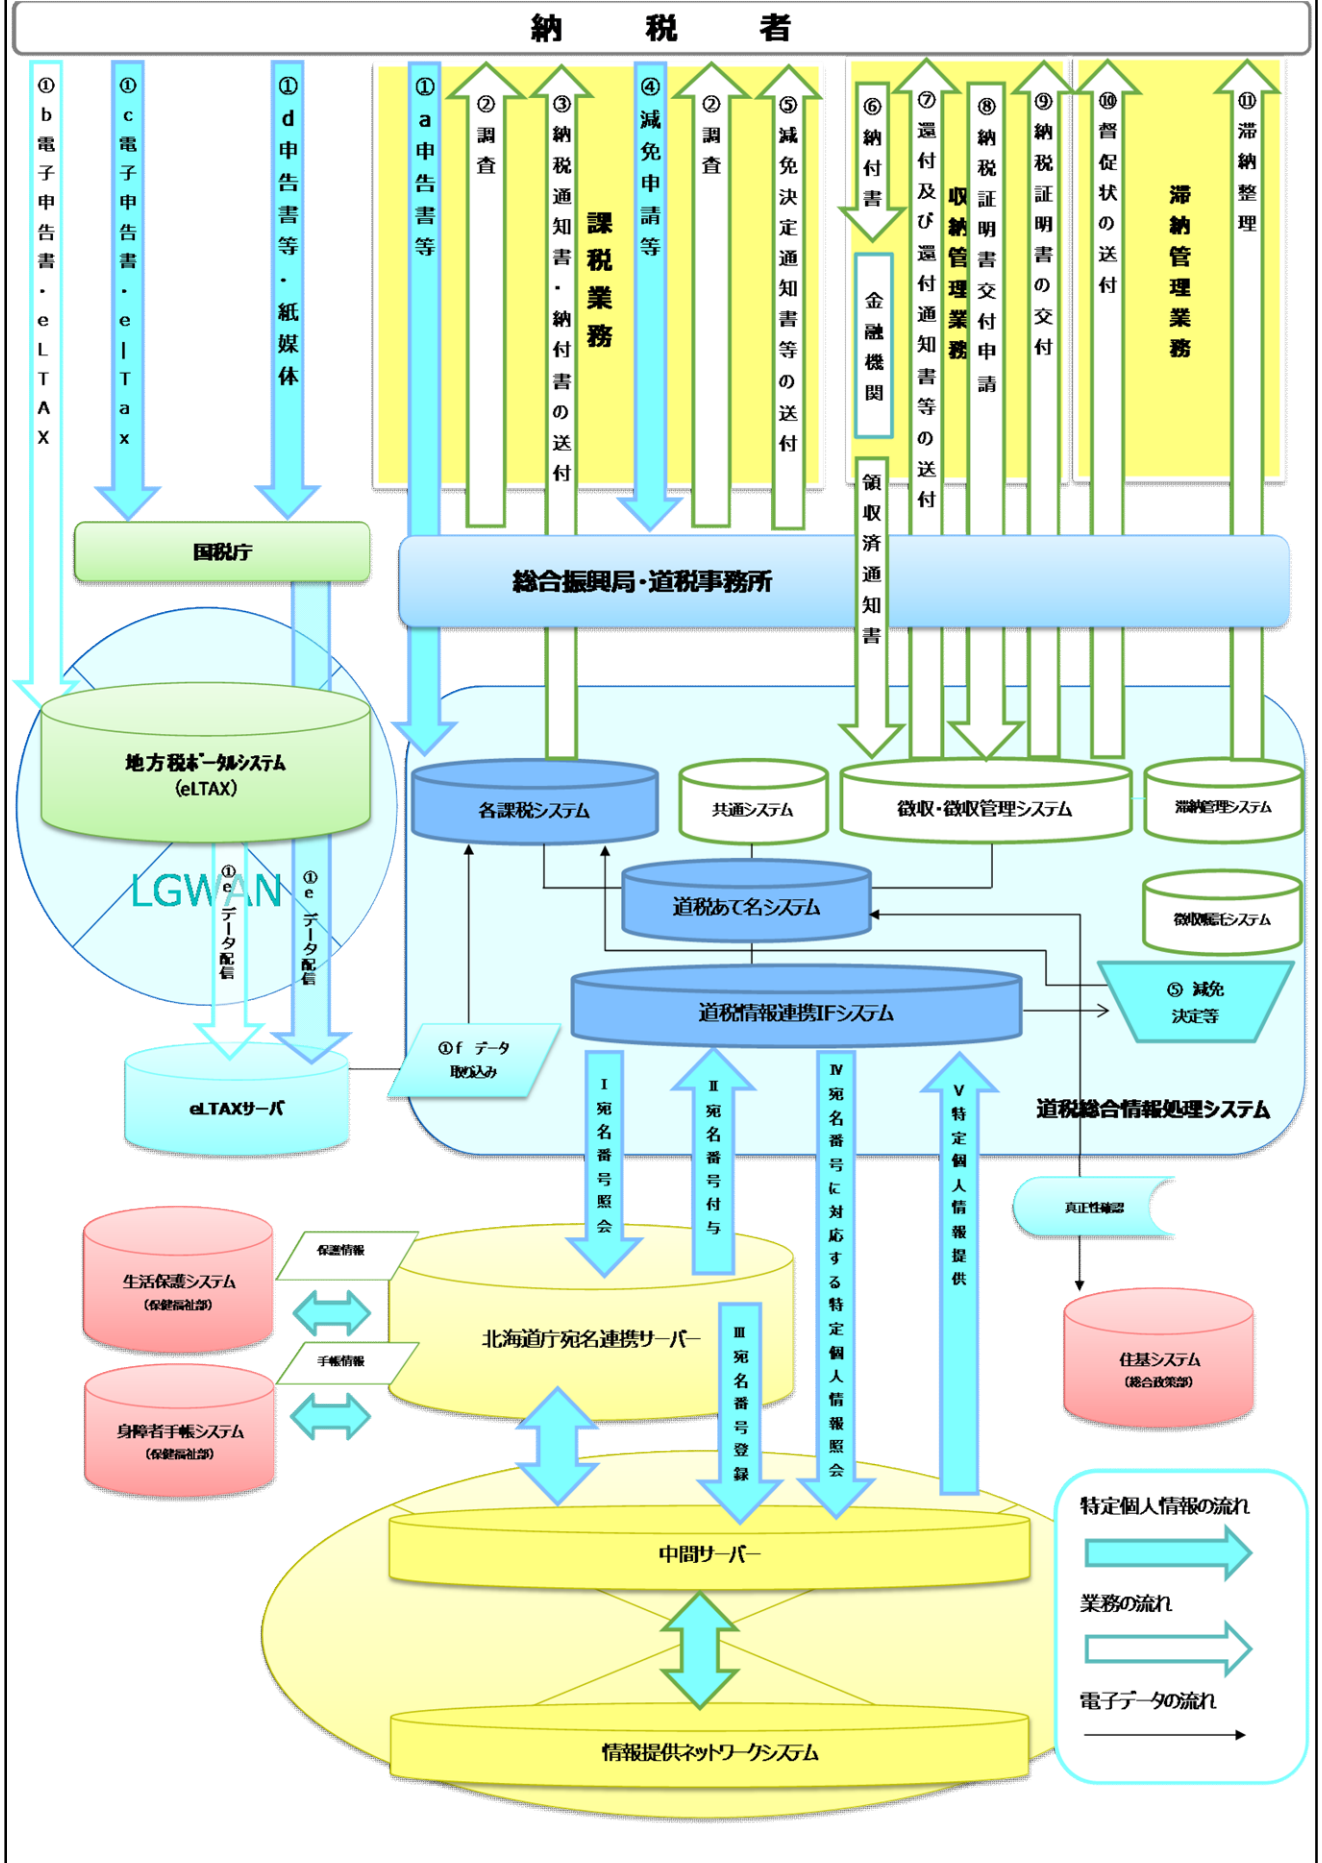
納　税　者

①b電子申告書・eLTAX

①c電子申告書・eLTax

①d申告書等・紙媒体

①a申告書等

②調査

③納税通知書・納付書の送付

課税業務

④減免申請等

②調査

⑤減免決定通知書等の送付

⑥納付書

金融機関

領収済通知書

⑦還付及び還付通知書等の送付

収納管理業務

⑧納税証明書交付申請

⑨納税証明書の交付

⑩督促状の送付

滞納管理業務

⑪滞納整理

国税庁

総合振興局・道税事務所

地方税ポータルシステム（eLTAX）

LGWAN

①e データ配信

①e データ配信

eLTAXサーバ

①f データ取込み

各課税システム

共通システム

徴収・徴収管理システム

滞納管理システム

道税あて名システム

徴収補助システム

道税情報連携IFシステム

⑤ 減免決定等

道税総合情報処理システム

Ⅰ宛名番号照会

Ⅱ宛名番号付与

Ⅲ宛名番号登録

Ⅳ宛名番号に対応する特定個人情報照会

Ⅴ特定個人情報提供

真正性確認

生活保護システム（保健福祉部）

保護情報

手帳情報

身障者手帳システム（保健福祉部）

北海道庁宛名連携サーバー

住基システム（総合政策部）

中間サーバー

情報提供ネットワークシステム

特定個人情報の流れ

業務の流れ

電子データの流れ